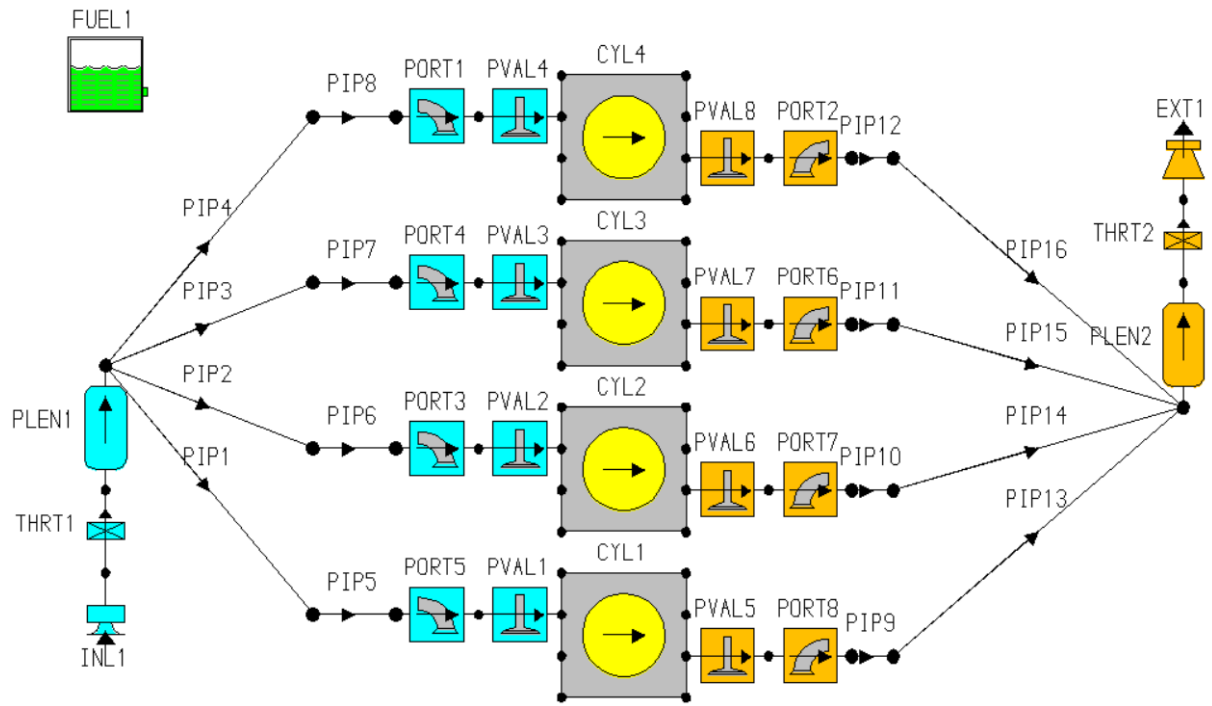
FUEL1

PIP8 PORT1 PVAL4 CYL4 PVAL8 PORT2 PIP12 EXT1

PIP4

PIP7 PORT4 PVAL3 CYL3 PVAL7 PORT6 PIP11 THRT2

PIP16

PIP3

PIP15 PLEN2

PIP2

PLEN1

PIP6 PORT3 PVAL2 CYL2 PVAL6 PORT7 PIP10

PIP14

PIP1

THRT1

PIP13

PIP5 PORT5 PVAL1 CYL1 PVAL5 PORT8 PIP9

INL1